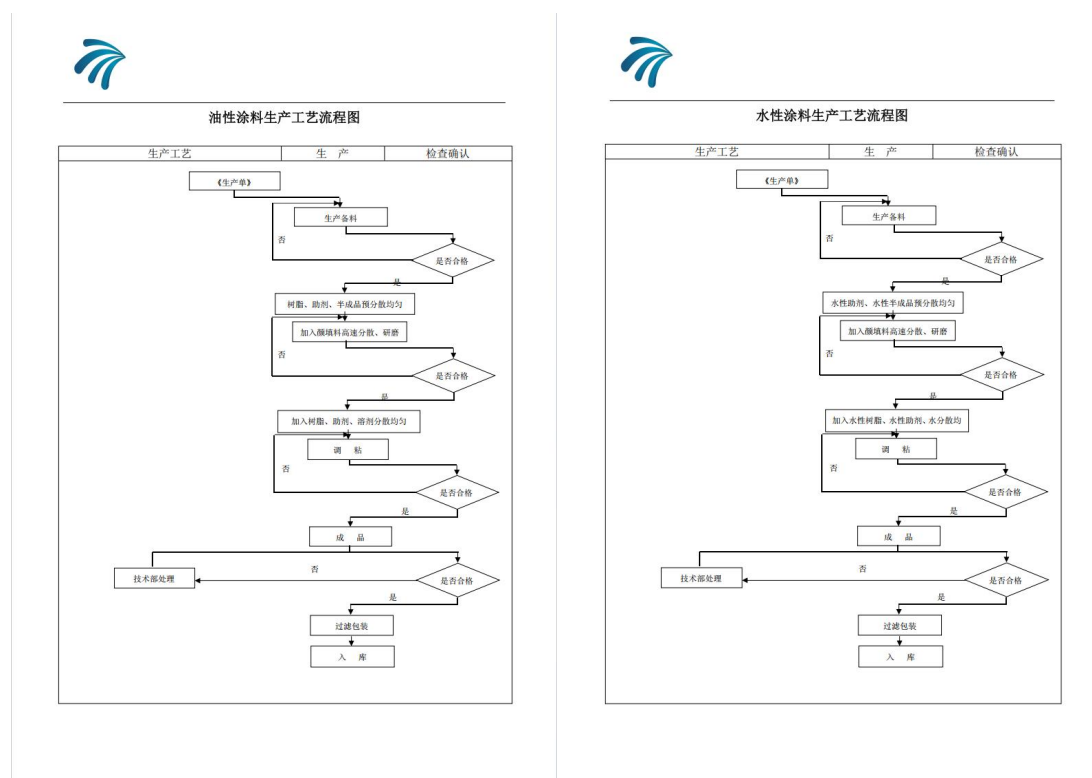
油性涂料生产工艺流程图

| 生产工艺 | 生　产 | 检查确认 |
|---|---|---|

《生产单》

生产备料

否

是否合格

是

树脂、助剂、半成品预分散均匀

加入颜填料高速分散、研磨

否

是否合格

是

加入树脂、助剂、溶剂分散均匀

调　粘

否

是否合格

是

成　品

否

技术部处理

是否合格

是

过滤包装

入　库

水性涂料生产工艺流程图

| 生产工艺 | 生　产 | 检查确认 |
|---|---|---|

《生产单》

生产备料

否

是否合格

是

水性助剂、水性半成品预分散均匀

加入颜填料高速分散、研磨

否

是否合格

是

加入水性树脂、水性助剂、水分散均

调　粘

否

是否合格

是

成　品

否

技术部处理

是否合格

是

过滤包装

入　库